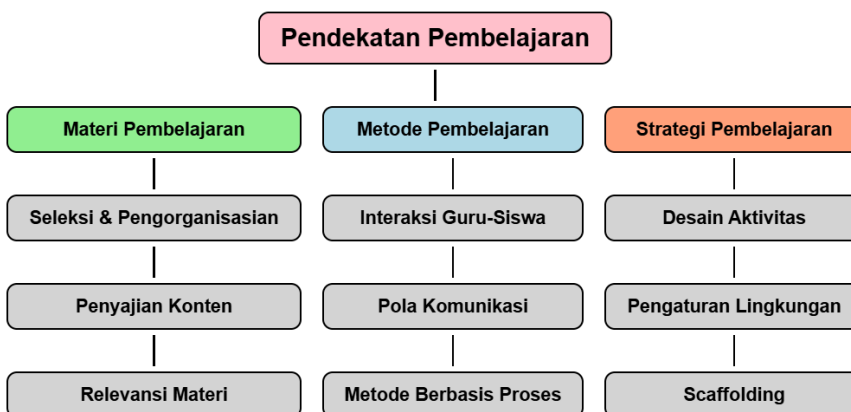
Pendekatan Pembelajaran

Materi Pembelajaran

Seleksi & Pengorganisasian

Penyajian Konten

Relevansi Materi

Metode Pembelajaran

Interaksi Guru-Siswa

Pola Komunikasi

Metode Berbasis Proses

Strategi Pembelajaran

Desain Aktivitas

Pengaturan Lingkungan

Scaffolding